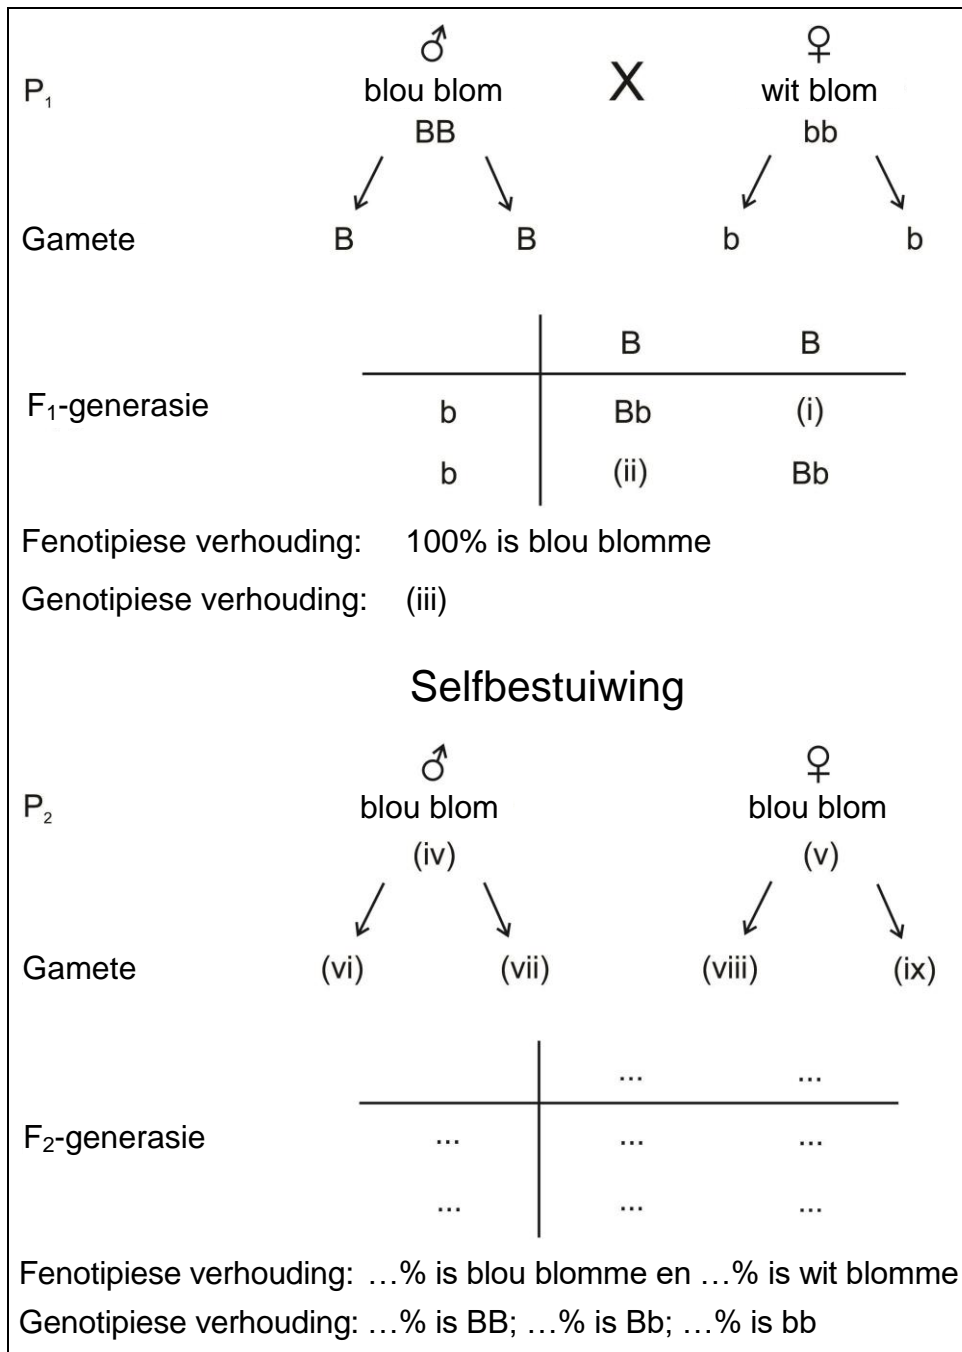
$P_1$ ♂ blou blom BB X ♀ wit blom bb

Gamete B B b b

$F_1$-generasie

| | B | B |
|---|---|---|
| b | Bb | (i) |
| b | (ii) | Bb |

Fenotipiese verhouding: 100% is blou blomme

Genotipiese verhouding: (iii)

Selfbestuiwing

$P_2$ ♂ blou blom (iv) ♀ blou blom (v)

Gamete (vi) (vii) (viii) (ix)

$F_2$-generasie

| | ... | ... |
|---|---|---|
| ... | ... | ... |
| ... | ... | ... |

Fenotipiese verhouding: …% is blou blomme en …% is wit blomme

Genotipiese verhouding: …% is BB; …% is Bb; …% is bb